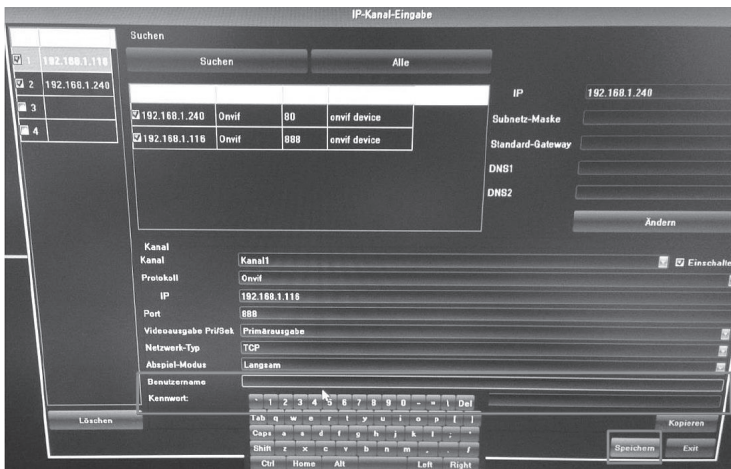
IP-Kanal-Eingabe

| | |
|---|---|
| ☑ 1 | 192.168.1.116 |
| ☑ 2 | 192.168.1.240 |
| ☐ 3 | |
| ☐ 4 | |

Suchen

Suchen

Alle

| | | | |
|---|---|---|---|
| ☑192.168.1.240 | Onvif | 80 | onvif device |
| ☑192.168.1.116 | Onvif | 888 | onvif device |

IP 192.168.1.240

Subnetz-Maske

Standard-Gateway

DNS1

DNS2

Ändern

Kanal

Kanal Kanal1 ☑ Einschalte

Protokoll Onvif

IP 192.168.1.116

Port 888

Videoausgabe Pri/Sek Primärausgabe

Netzwerk-Typ TCP

Abspiel-Modus Langsam

Benutzername

Kennwort:

` 1 2 3 4 5 6 7 8 9 0 - = \ Del

Tab q w e r t y u i o p [ ]

Caps a s d f g h j k l ; '

Shift z x c v b n m , . /

Ctrl Home Alt Left Right

Löschen

Kopieren

Speichern

Exit